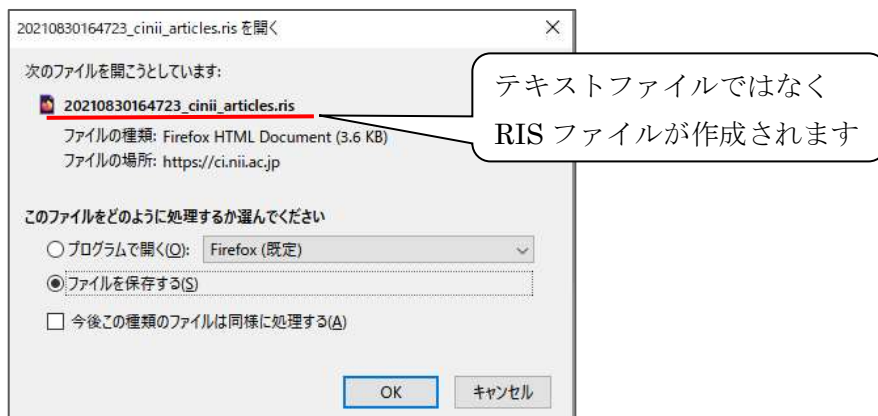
20210830164723_cinii_articles.ris を開く

×

次のファイルを開こうとしています:

20210830164723_cinii_articles.ris

ファイルの種類: Firefox HTML Document (3.6 KB)

ファイルの場所: https://ci.nii.ac.jp

テキストファイルではなく
RIS ファイルが作成されます

このファイルをどのように処理するか選んでください

プログラムで開く(O): Firefox (既定)

ファイルを保存する(S)

今後この種類のファイルは同様に処理する(A)

OK

キャンセル